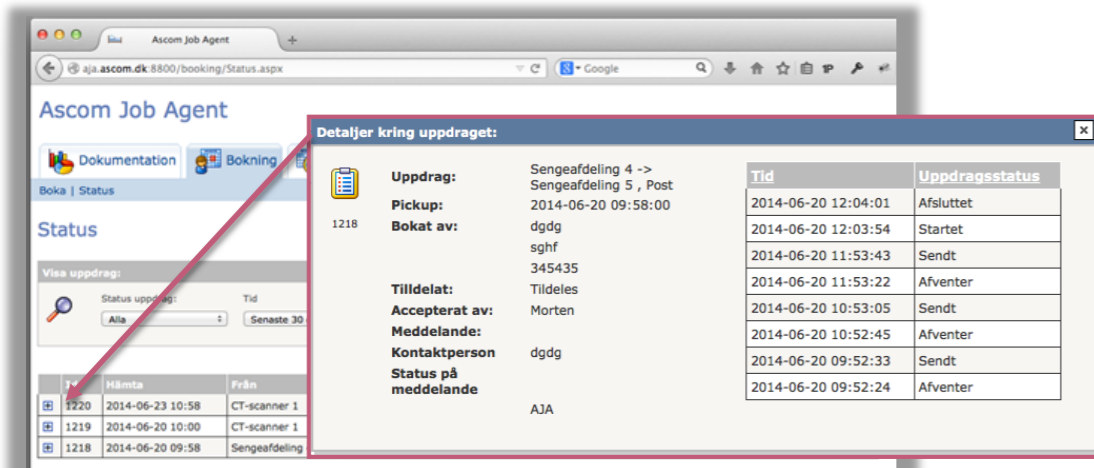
Ascom Job Agent

aja.ascom.dk:8800/booking/Status.aspx

Google

Ascom Job Agent

Dokumentation

Bokning

Boka | Status

Status

Visa uppdrag:

Status uppdrag:

Alla

Tid

Senaste 30

| Id | Hämta | Från |
|---|---|---|
| 1220 | 2014-06-23 10:58 | CT-scanner 1 |
| 1219 | 2014-06-20 10:00 | CT-scanner 1 |
| 1218 | 2014-06-20 09:58 | Sengeafdeling |

Detaljer kring uppdraget:

×

1218

Uppdrag: Sengeafdeling 4 -> Sengeafdeling 5 , Post
Pickup: 2014-06-20 09:58:00
Bokat av: dgdg
sghf
345435
Tilldelat: Tildeles
Accepterat av: Morten
Meddelande:
Kontaktperson dgdg
Status på meddelande
AJA

| Tid | Uppdragsstatus |
|---|---|
| 2014-06-20 12:04:01 | Afsluttet |
| 2014-06-20 12:03:54 | Startet |
| 2014-06-20 11:53:43 | Sendt |
| 2014-06-20 11:53:22 | Afventer |
| 2014-06-20 10:53:05 | Sendt |
| 2014-06-20 10:52:45 | Afventer |
| 2014-06-20 09:52:33 | Sendt |
| 2014-06-20 09:52:24 | Afventer |